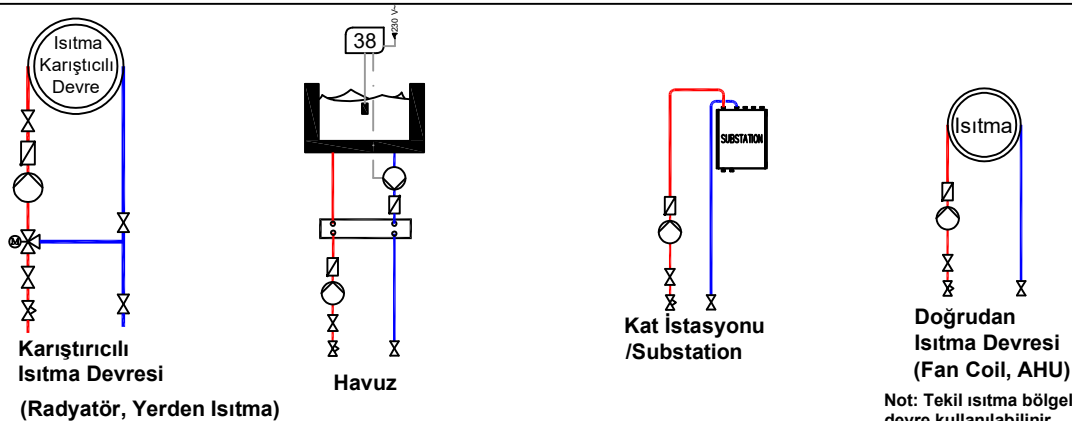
Isıtma Karıştıcılı Devre

M

Karıştırıcılı Isıtma Devresi

(Radyatör, Yerden Isıtma)

38

230 V~

Havuz

SUBSTATION

Kat İstasyonu /Substation

Isıtma

Doğrudan Isıtma Devresi (Fan Coil, AHU)

Not: Tekil ısıtma bölgel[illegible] devre kullanılabilir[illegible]